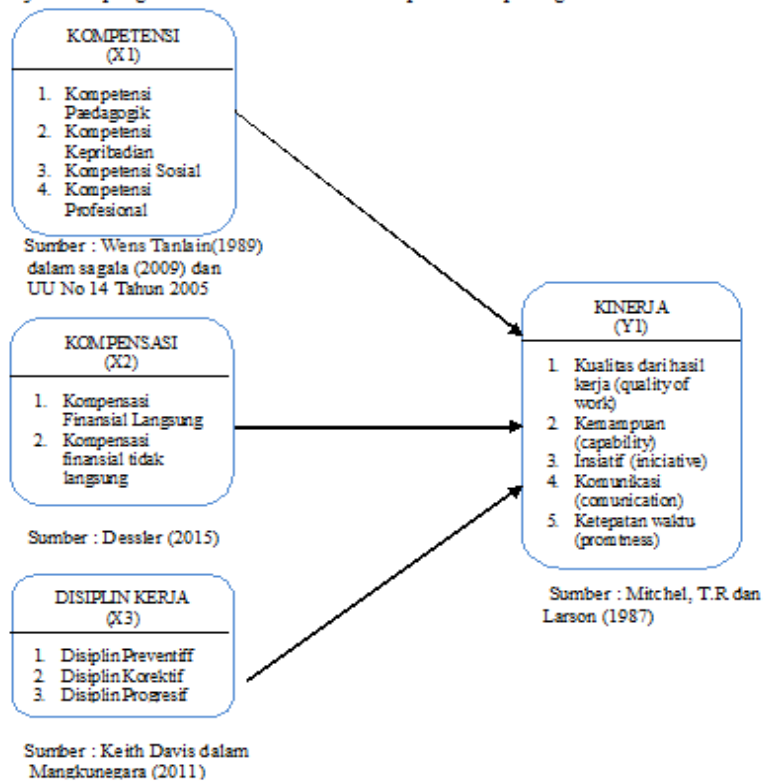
KOMPETENSI
(X1)

1. Kompetensi Paedagogik
2. Kompetensi Kepribadian
3. Kompetensi Sosial
4. Kompetensi Profesional

Sumber : Wens Tanlain(1989) dalam sagala (2009) dan UU No 14 Tahun 2005

KOMPENSASI
(X2)

1. Kompensasi Finansial Langsung
2. Kompensasi finansial tidak langsung

Sumber : Dessler (2015)

DISIPLIN KERJA
(X3)

1. Disiplin Preventiff
2. Disiplin Korektif
3. Disiplin Progresif

Sumber : Keith Davis dalam Mangkunegara (2011)

KINERJA
(Y1)

1. Kualitas dari hasil kerja (quality of work)
2. Kemampuan (capability)
3. Insiatif (iniciative)
4. Komunikasi (comunication)
5. Ketepatan waktu (promtness)

Sumber : Mitchel, T.R dan Larson (1987)